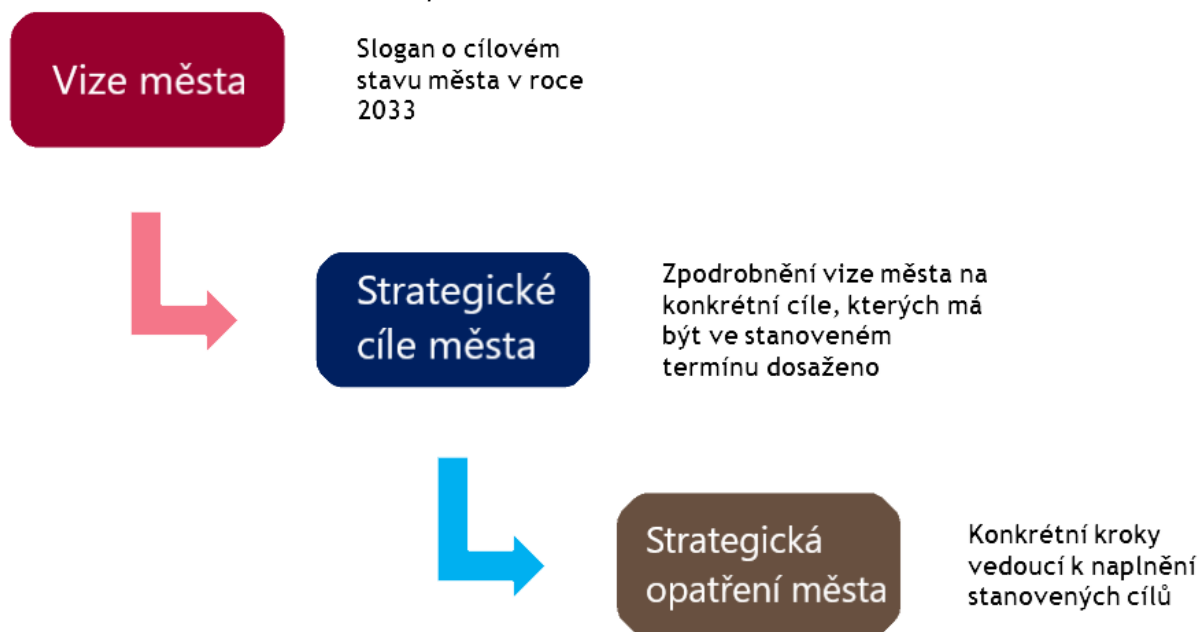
Vize města

Slogan o cílovém stavu města v roce 2033

Strategické cíle města

Zpodrobnění vize města na konkrétní cíle, kterých má být ve stanoveném termínu dosaženo

Strategická opatření města

Konkrétní kroky vedoucí k naplnění stanovených cílů